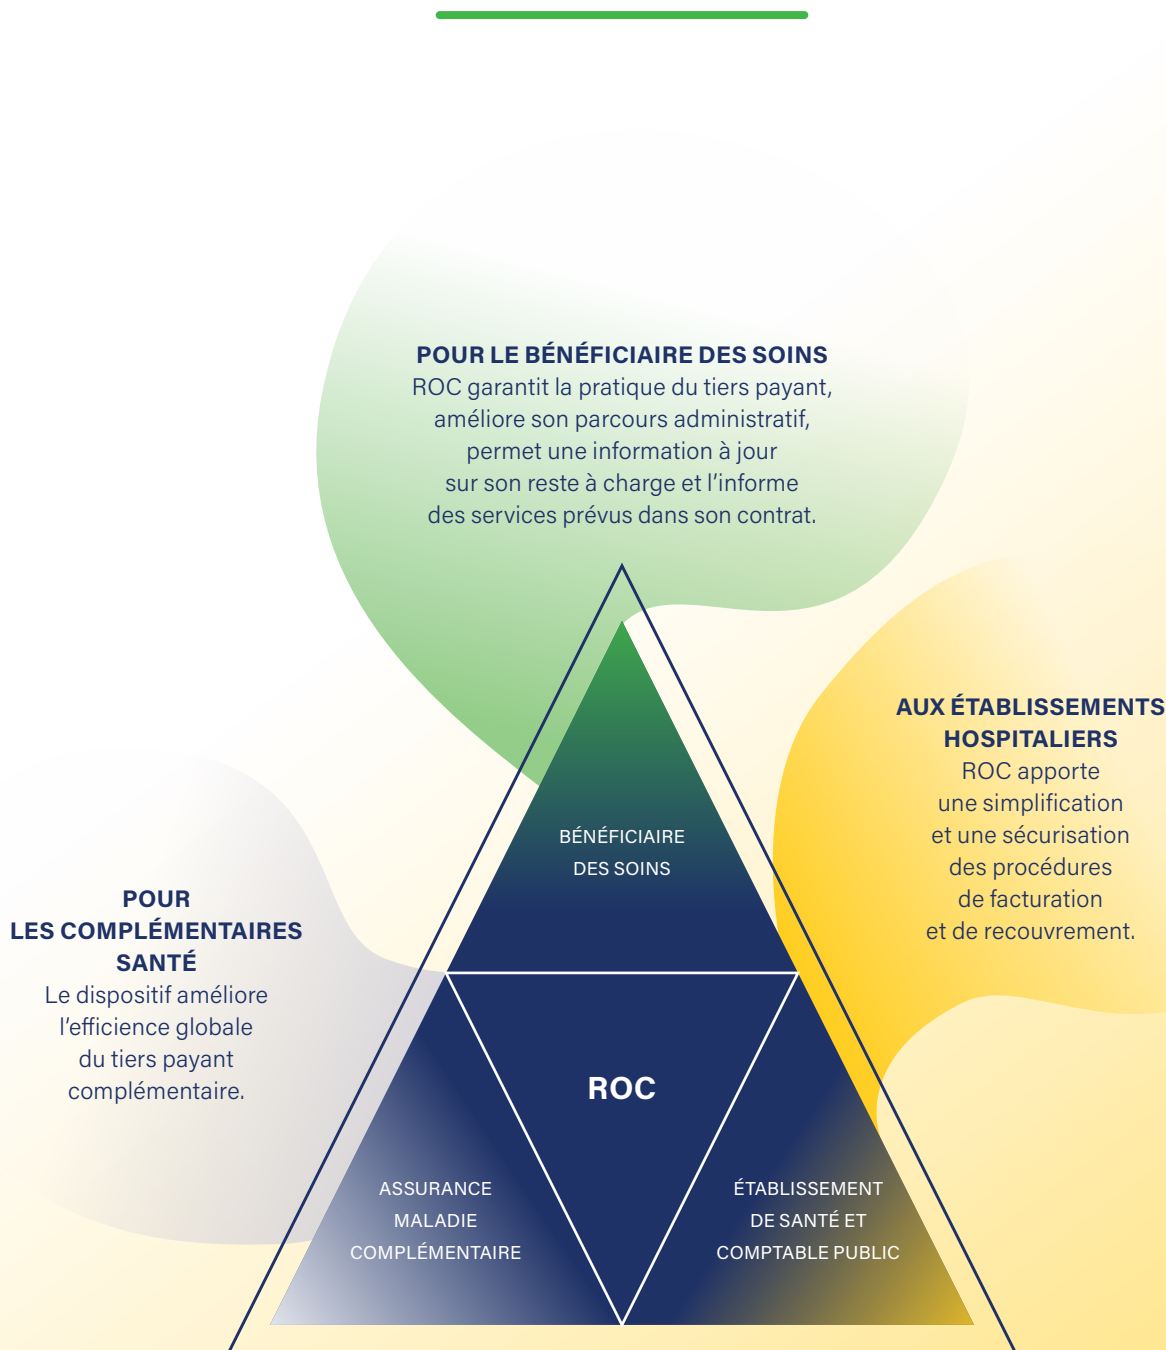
POUR LE BÉNÉFICIAIRE DES SOINS
ROC garantit la pratique du tiers payant, améliore son parcours administratif, permet une information à jour sur son reste à charge et l'informe des services prévus dans son contrat.

AUX ÉTABLISSEMENTS HOSPITALIERS
ROC apporte une simplification et une sécurisation des procédures de facturation et de recouvrement.

POUR LES COMPLÉMENTAIRES SANTÉ
Le dispositif améliore l'efficience globale du tiers payant complémentaire.

BÉNÉFICIAIRE DES SOINS

ROC

ASSURANCE MALADIE COMPLÉMENTAIRE

ÉTABLISSEMENT DE SANTÉ ET COMPTABLE PUBLIC